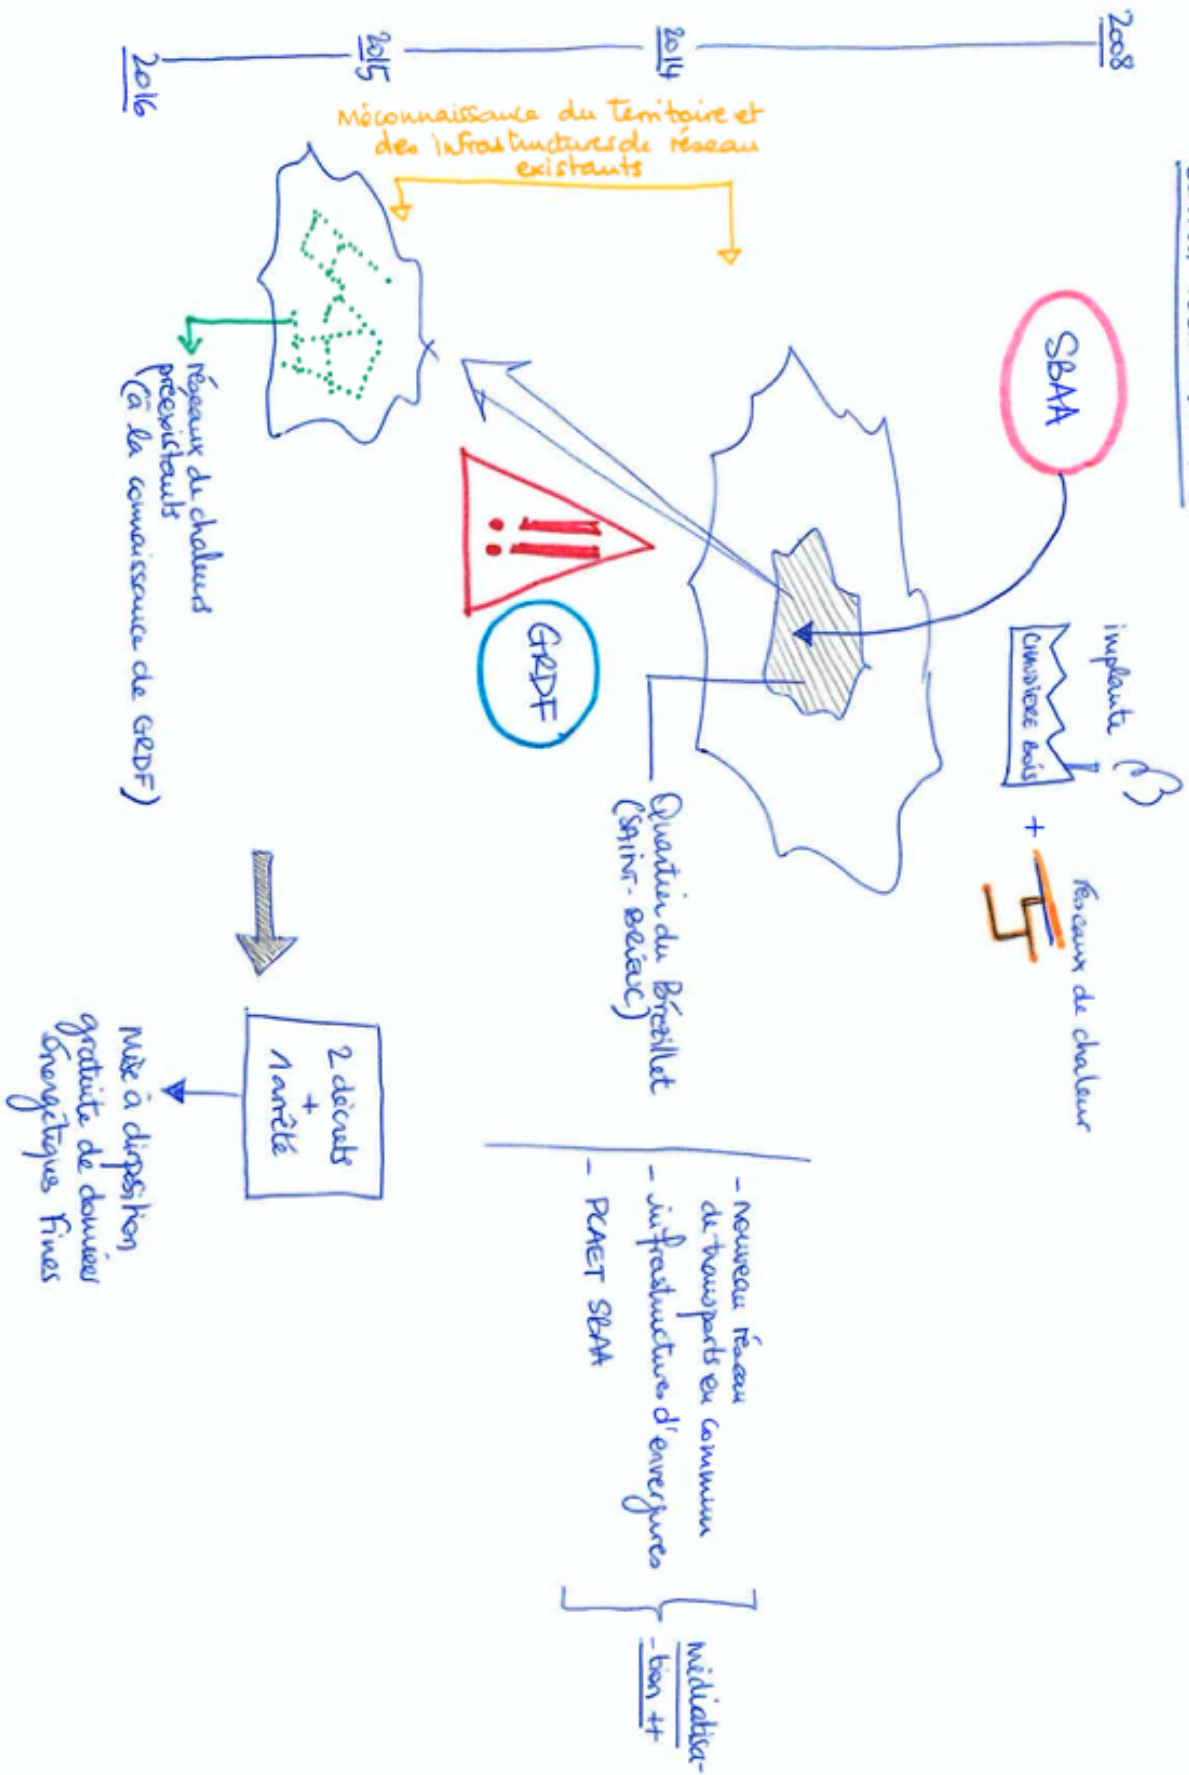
2008

2014

2015

2016

SBAA

implante

chaudière bois

+

réseaux de chaleur

Méconnaissance du territoire et des infrastructures de réseau existants

!!!

GRDF

Quartier du Brézillet (SAINT-BRIEUC)

réseaux de chaleur préexistants (à la connaissance de GRDF)

2 décrets + 1 arrêté

Mise à disposition gratuite de données énergétiques fines

- nouveau réseau de transports en commun
- infrastructure d'envergure
- PCAET SBAA

médiatisation ++